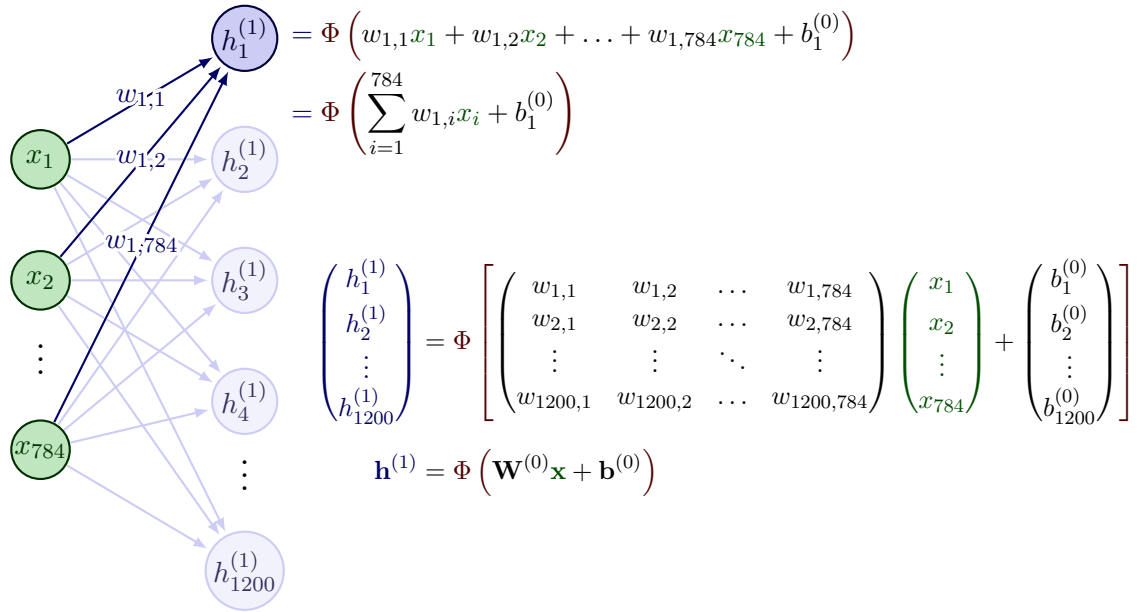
$h_1^{(1)}$ $= \Phi\left(w_{1,1}x_1 + w_{1,2}x_2 + \ldots + w_{1,784}x_{784} + b_1^{(0)}\right)$

$= \Phi\left(\sum_{i=1}^{784} w_{1,i}x_i + b_1^{(0)}\right)$

$w_{1,1}$

$w_{1,2}$

$w_{1,784}$

$x_1$

$h_2^{(1)}$

$x_2$

$h_3^{(1)}$

$\vdots$

$h_4^{(1)}$

$x_{784}$

$\vdots$

$h_{1200}^{(1)}$

$\begin{pmatrix} h_1^{(1)} \\ h_2^{(1)} \\ \vdots \\ h_{1200}^{(1)} \end{pmatrix} = \Phi\left[\begin{pmatrix} w_{1,1} & w_{1,2} & \ldots & w_{1,784} \\ w_{2,1} & w_{2,2} & \ldots & w_{2,784} \\ \vdots & \vdots & \ddots & \vdots \\ w_{1200,1} & w_{1200,2} & \ldots & w_{1200,784} \end{pmatrix} \begin{pmatrix} x_1 \\ x_2 \\ \vdots \\ x_{784} \end{pmatrix} + \begin{pmatrix} b_1^{(0)} \\ b_2^{(0)} \\ \vdots \\ b_{1200}^{(0)} \end{pmatrix}\right]$

$\mathbf{h}^{(1)} = \Phi\left(\mathbf{W}^{(0)}\mathbf{x} + \mathbf{b}^{(0)}\right)$